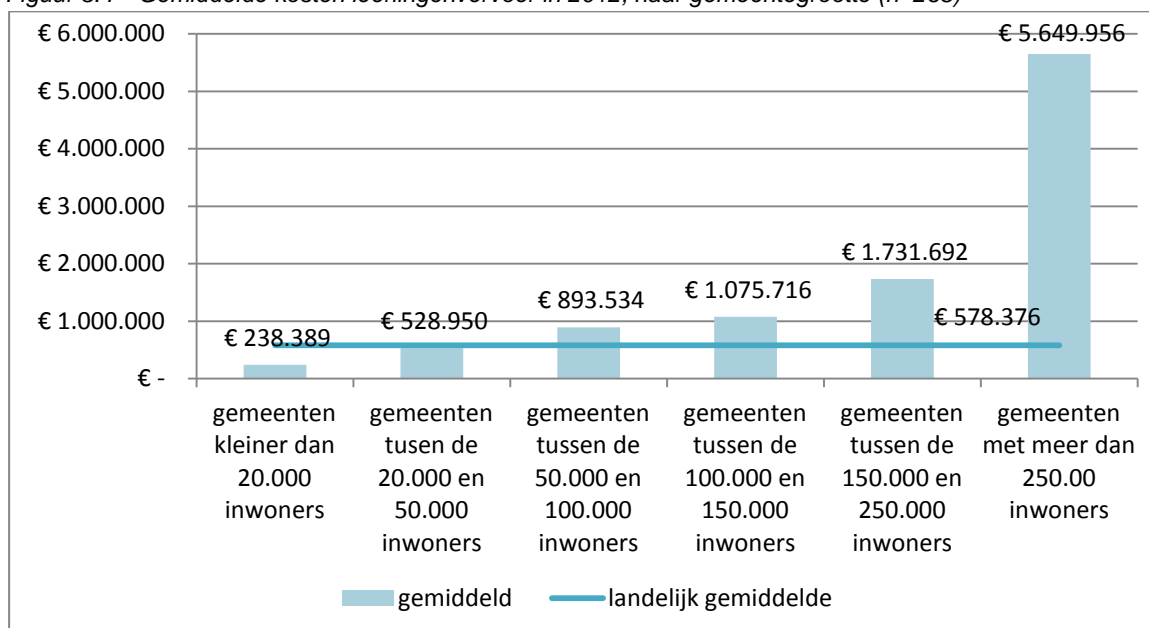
Figuur 3.4 - Gemiddelde kosten leerlingenvervoer in 2012, naar gemeentegrootte (n=268)

€ 6.000.000
€ 5.000.000
€ 4.000.000
€ 3.000.000
€ 2.000.000
€ 1.000.000
€ -

€ 238.389
€ 528.950
€ 893.534
€ 1.075.716
€ 1.731.692
€ 578.376
€ 5.649.956

gemeenten kleiner dan 20.000 inwoners
gemeenten tusen de 20.000 en 50.000 inwoners
gemeenten tussen de 50.000 en 100.000 inwoners
gemeenten tussen de 100.000 en 150.000 inwoners
gemeenten tussen de 150.000 en 250.000 inwoners
gemeenten met meer dan 250.00 inwoners

gemiddeld
landelijk gemiddelde